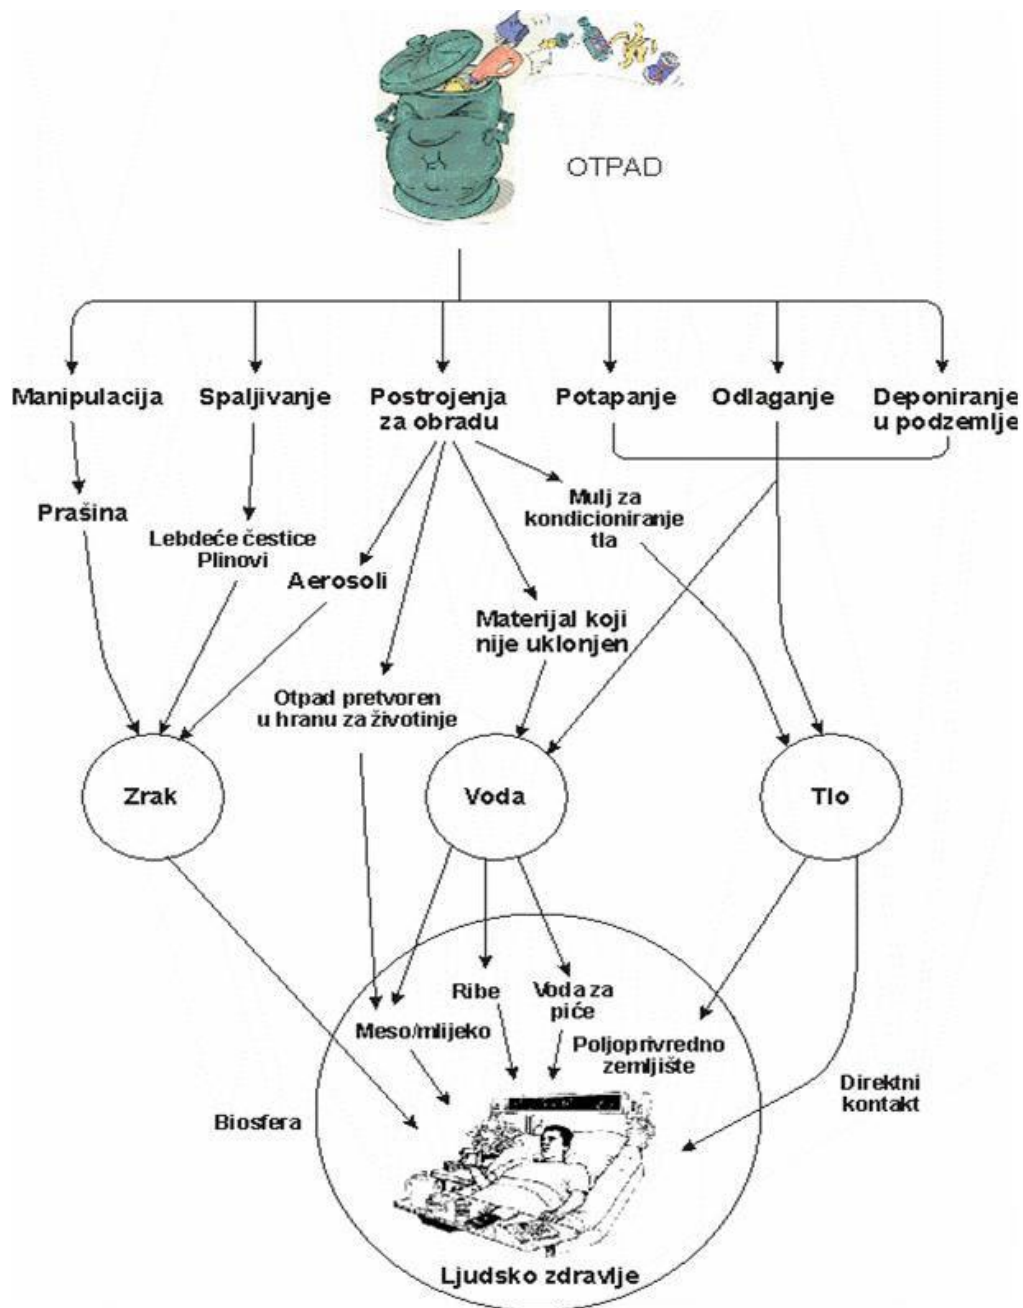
OTPAD

Manipulacija

Spaljivanje

Postrojenja za obradu

Potapanje

Odlaganje

Deponiranje u podzemlje

Prašina

Lebdeće čestice Plinovi

Aerosoli

Mulj za kondicioniranje tla

Materijal koji nije uklonjen

Otpad pretvoren u hranu za životinje

Zrak

Voda

Tlo

Ribe

Voda za piće

Meso/mlijeko

Poljoprivredno zemljište

Direktni kontakt

Biosfera

Ljudsko zdravlje